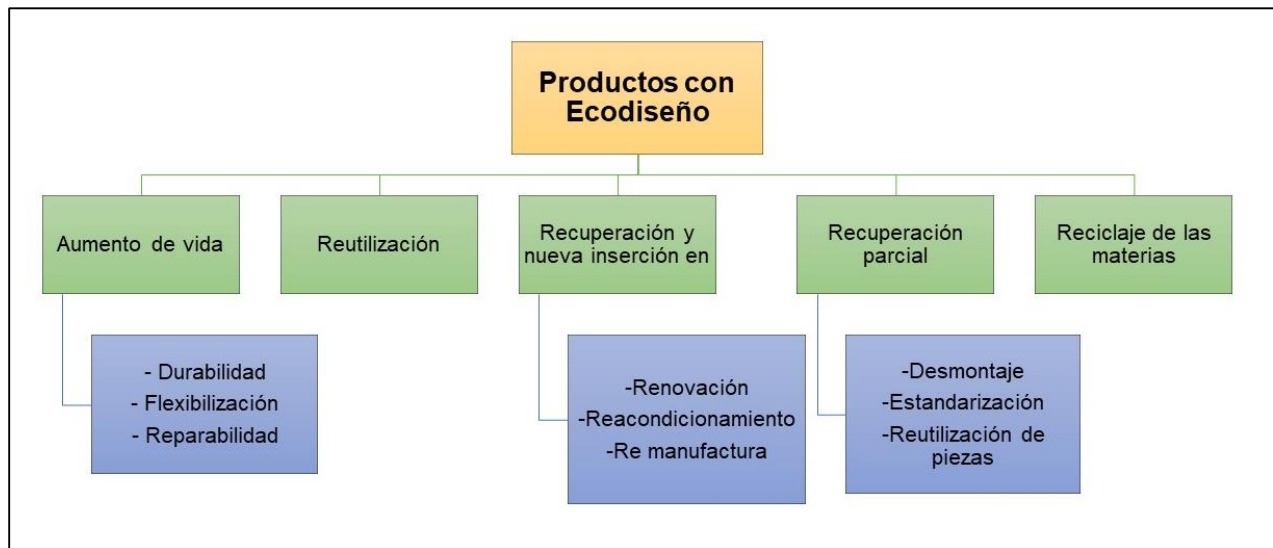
Productos con Ecodiseño

Aumento de vida

Reutilización

Recuperación y nueva inserción en

Recuperación parcial

Reciclaje de las materias

- Durabilidad
- Flexibilización
- Reparabilidad

-Renovación
-Reacondicionamiento
-Re manufactura

-Desmontaje
-Estandarización
-Reutilización de piezas